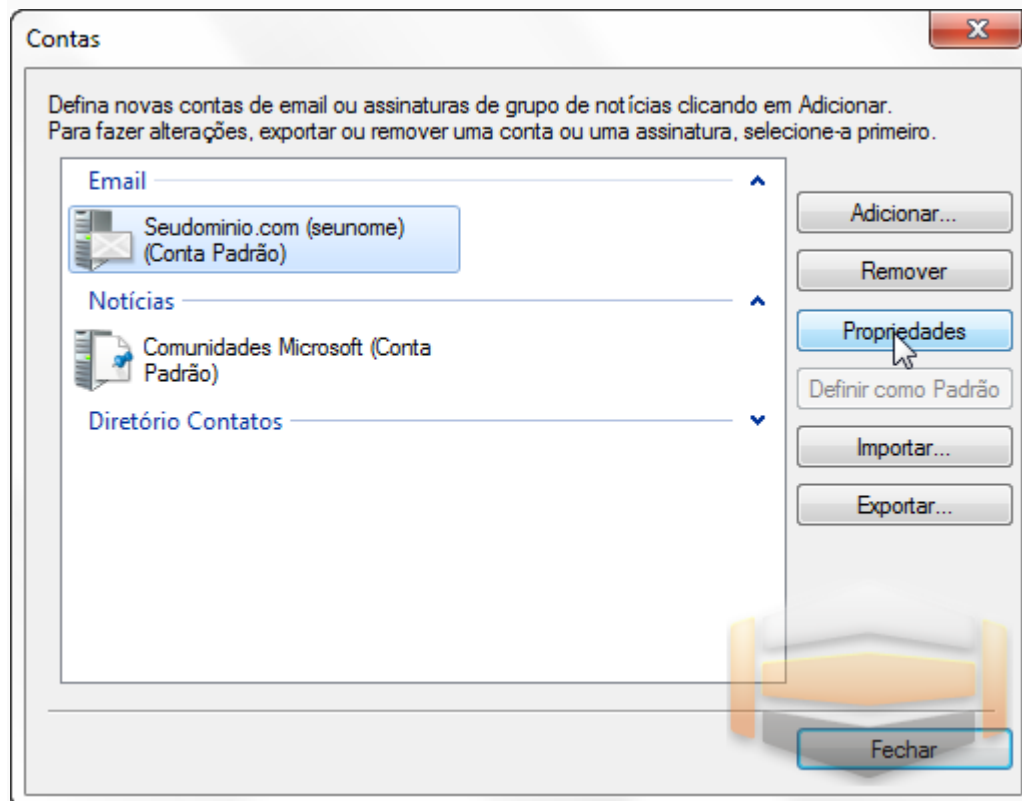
Contas

Defina novas contas de email ou assinaturas de grupo de notícias clicando em Adicionar.
Para fazer alterações, exportar ou remover uma conta ou uma assinatura, selecione-a primeiro.

Email

Seudominio.com (seunome)
(Conta Padrão)

Notícias

Comunidades Microsoft (Conta Padrão)

Diretório Contatos

Adicionar...

Remover

Propriedades

Definir como Padrão

Importar...

Exportar...

Fechar